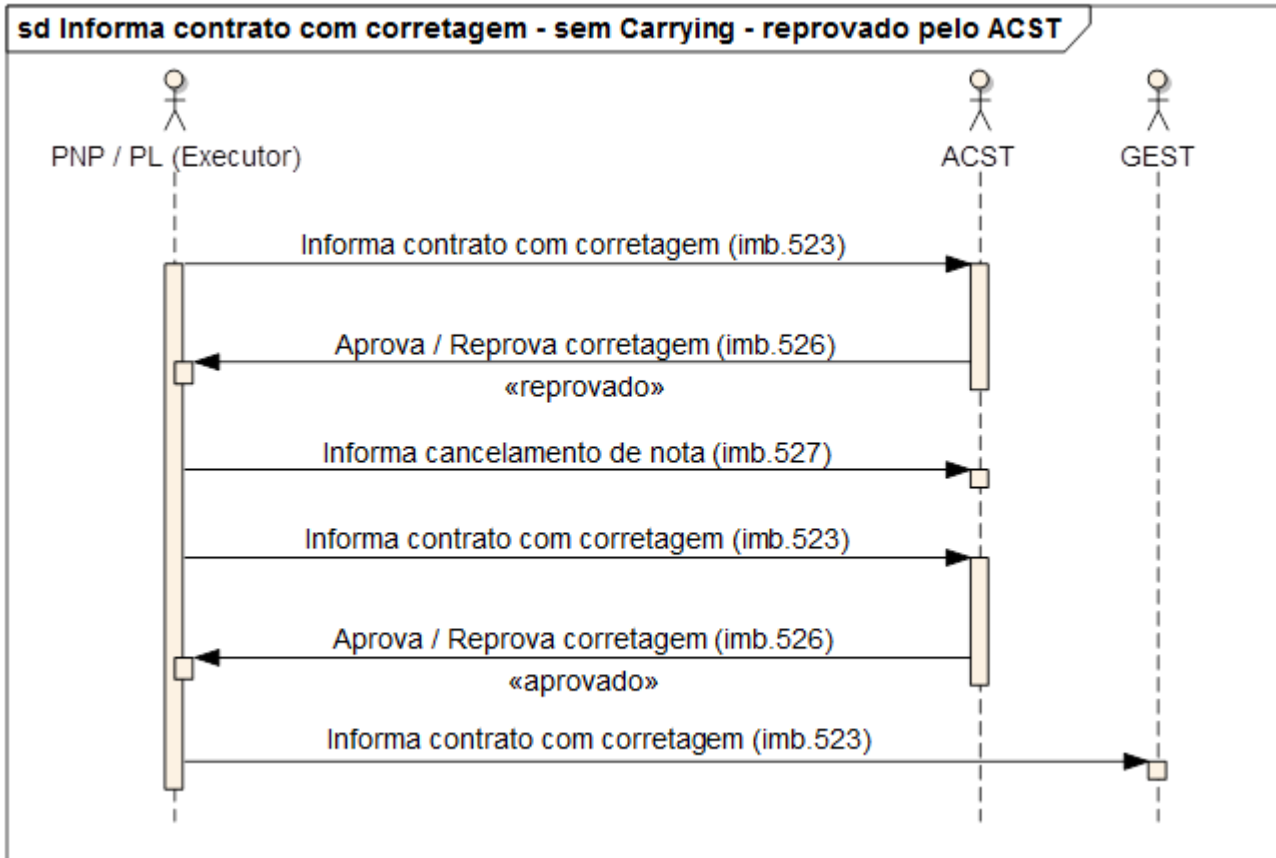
sd Informa contrato com corretagem - sem Carrying - reprovado pelo ACST

PNP / PL (Executor)

ACST

GEST

Informa contrato com corretagem (imb.523)

Aprova / Reprova corretagem (imb.526)

«reprovado»

Informa cancelamento de nota (imb.527)

Informa contrato com corretagem (imb.523)

Aprova / Reprova corretagem (imb.526)

«aprovado»

Informa contrato com corretagem (imb.523)